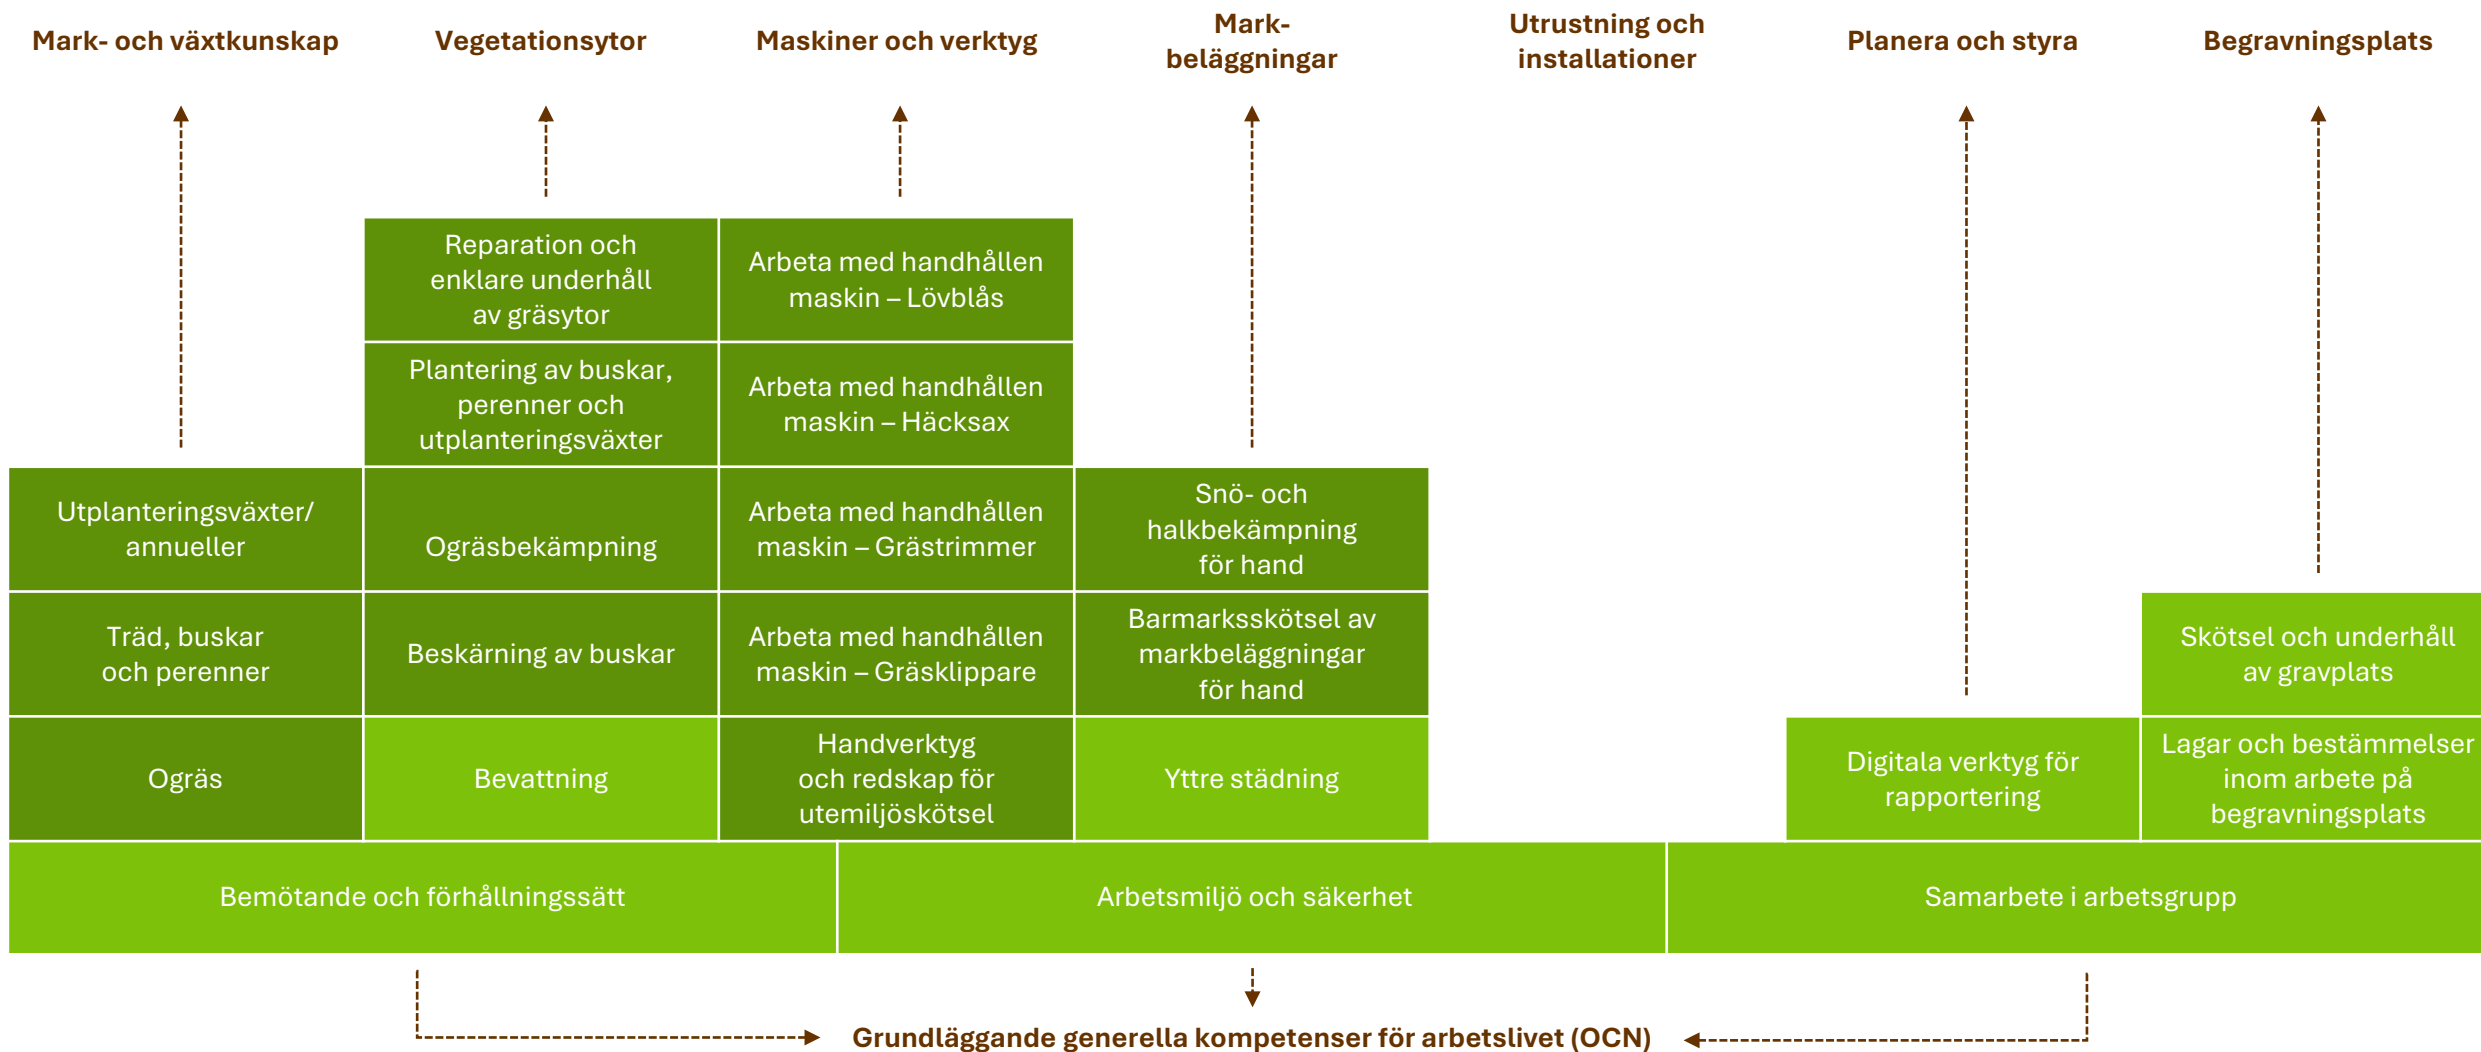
Mark- och växtkunskap

Vegetationsytor

Maskiner och verktyg

Mark-beläggningar

Utrustning och installationer

Planera och styra

Begravningsplats

Reparation och enklare underhåll av gräsytor

Arbeta med handhållen maskin – Lövblås

Plantering av buskar, perenner och utplanteringsväxter

Arbeta med handhållen maskin – Häcksax

Utplanteringsväxter/ annueller

Ogräsbekämpning

Arbeta med handhållen maskin – Grästrimmer

Snö- och halkbekämpning för hand

Träd, buskar och perenner

Beskärning av buskar

Arbeta med handhållen maskin – Gräsklippare

Barmarksskötsel av markbeläggningar för hand

Skötsel och underhåll av gravplats

Ogräs

Bevattning

Handverktyg och redskap för utemiljöskötsel

Yttre städning

Digitala verktyg för rapportering

Lagar och bestämmelser inom arbete på begravningsplats

Bemötande och förhållningssätt

Arbetsmiljö och säkerhet

Samarbete i arbetsgrupp

Grundläggande generella kompetenser för arbetslivet (OCN)